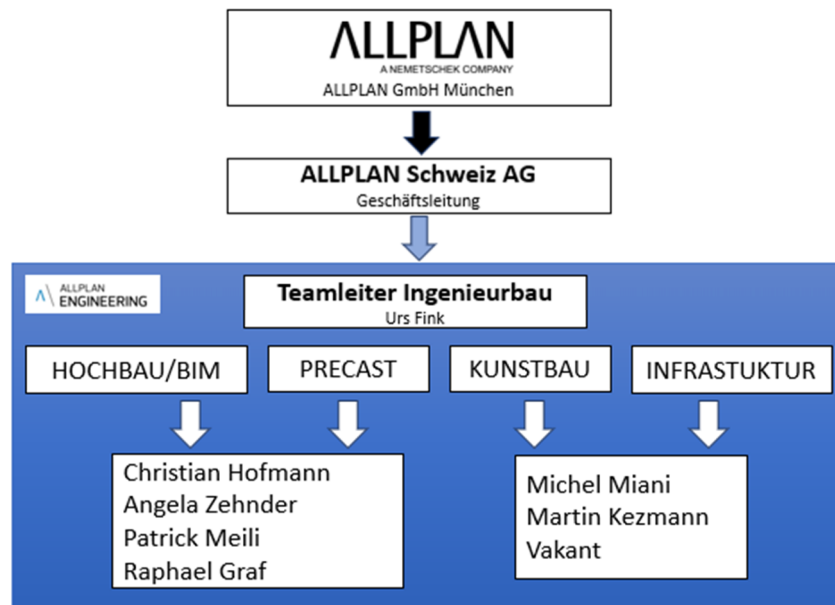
ALLPLAN
A NEMETSCHEK COMPANY
ALLPLAN GmbH München

ALLPLAN Schweiz AG
Geschäftsleitung

ALLPLAN ENGINEERING

Teamleiter Ingenieurbau
Urs Fink

HOCHBAU/BIM

PRECAST

KUNSTBAU

INFRASTUKTUR

Christian Hofmann
Angela Zehnder
Patrick Meili
Raphael Graf

Michel Miani
Martin Kezmann
Vakant